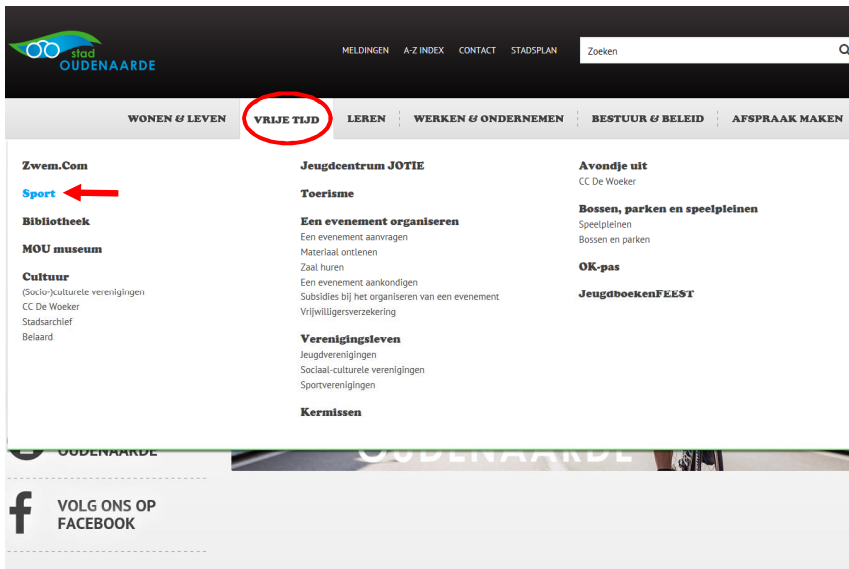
stad
OUDENAARDE

MELDINGEN A-Z INDEX CONTACT STADSPLAN

Zoeken

WONEN & LEVEN | VRIJE TIJD | LEREN | WERKEN & ONDERNEMEN | BESTUUR & BELEID | AFSPRAAK MAKEN

Zwem.Com

Sport

Bibliotheek

MOU museum

Cultuur
(Socio-)culturele verenigingen
CC De Woeker
Stadsarchief
Beiaard

Jeugdcentrum JOTIE

Toerisme

Een evenement organiseren
Een evenement aanvragen
Materiaal ontlenen
Zaal huren
Een evenement aankondigen
Subsidies bij het organiseren van een evenement
Vrijwilligersverzekering

Verenigingsleven
Jeugdverenigingen
Sociaal-culturele verenigingen
Sportverenigingen

Kermissen

Avondje uit
CC De Woeker

Bossen, parken en speelpleinen
Speelpleinen
Bossen en parken

OK-pas

JeugdboekenFEEST

OUDENAARDE

VOLG ONS OP FACEBOOK